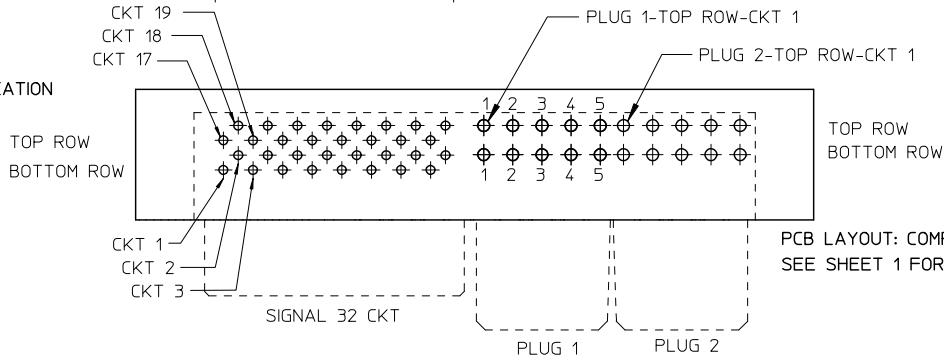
CKT 19
CKT 18
CKT 17
EATION
PLUG 1-TOP ROW-CKT 1
PLUG 2-TOP ROW-CKT 1
TOP ROW
BOTTOM ROW
1 2 3 4 5
1 2 3 4 5
TOP ROW
BOTTOM ROW
CKT 1
CKT 2
CKT 3
PCB LAYOUT: COMP
SEE SHEET 1 FOR
SIGNAL 32 CKT
PLUG 1
PLUG 2